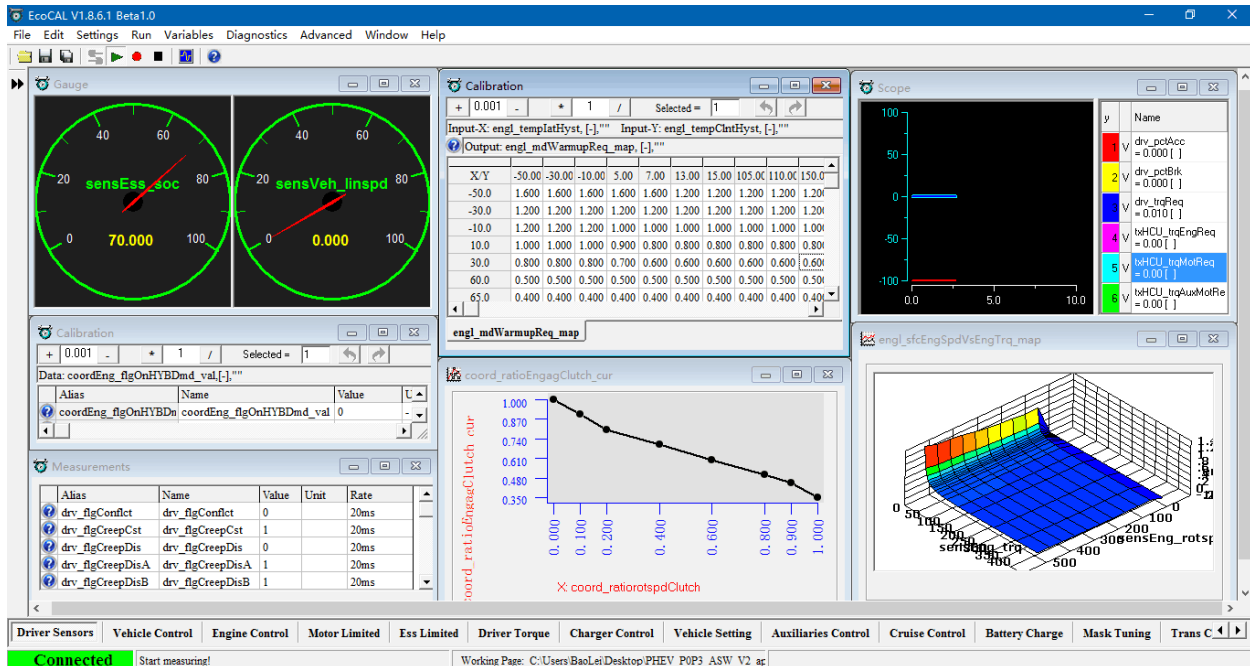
EcoCAL V1.8.6.1 Beta1.0

File Edit Settings Run Variables Diagnostics Advanced Window Help

Gauge

20 40 60 80 100 0
sensEss_soc
70.000

20 40 60 80 100 0
sensVeh_linspd
0.000

Calibration

+ 0.001 - * 1 / Selected = 1

Data: coordEng_flgOnHYBDmd_val,[-],""

| Alias | Name | Value | U |
|---|---|---|---|
| coordEng_flgOnHYBDn | coordEng_flgOnHYBDmd_val | 0 | - |

Measurements

| Alias | Name | Value | Unit | Rate |
|---|---|---|---|---|
| drv_flgConflct | drv_flgConflct | 0 | | 20ms |
| drv_flgCreepCst | drv_flgCreepCst | 1 | | 20ms |
| drv_flgCreepDis | drv_flgCreepDis | 0 | | 20ms |
| drv_flgCreepDisA | drv_flgCreepDisA | 1 | | 20ms |
| drv_flgCreepDisB | drv_flgCreepDisB | 1 | | 20ms |

Calibration

+ 0.001 - * 1 / Selected = 1

Input-X: engl_templatHyst, [-],"" Input-Y: engl_tempClntHyst, [-],""

Output: engl_mdWarmupReq_map, [-],""

| X/Y | -50.00 | -30.00 | -10.00 | 5.00 | 7.00 | 13.00 | 15.00 | 105.0( | 110.0( | 150.0 |
|---|---|---|---|---|---|---|---|---|---|---|
| -50.0 | 1.600 | 1.600 | 1.600 | 1.600 | 1.600 | 1.200 | 1.200 | 1.200 | 1.200 | 1.20( |
| -30.0 | 1.200 | 1.200 | 1.200 | 1.200 | 1.200 | 1.200 | 1.200 | 1.200 | 1.200 | 1.20( |
| -10.0 | 1.200 | 1.200 | 1.200 | 1.200 | 1.000 | 1.000 | 1.000 | 1.000 | 1.000 | 1.00( |
| 10.0 | 1.000 | 1.000 | 1.000 | 0.900 | 0.800 | 0.800 | 0.800 | 0.800 | 0.800 | 0.80( |
| 30.0 | 0.800 | 0.800 | 0.800 | 0.700 | 0.600 | 0.600 | 0.600 | 0.600 | 0.600 | 0.60( |
| 60.0 | 0.500 | 0.500 | 0.500 | 0.500 | 0.500 | 0.500 | 0.500 | 0.500 | 0.500 | 0.50( |
| 65.0 | 0.400 | 0.400 | 0.400 | 0.400 | 0.400 | 0.400 | 0.400 | 0.400 | 0.400 | 0.40( |

engl_mdWarmupReq_map

coord_ratioEngagClutch_cur

1.000 0.870 0.740 0.610 0.480 0.350
coord_ratioEngagClutch_cur
0.000 0.100 0.200 0.400 0.600 0.800 0.900 1.000
X: coord_ratiorotspdClutch

Scope

100 50 0 -50 -100
0.0 5.0 10.0

| y | | Name |
|---|---|---|
| 1 | V | drv_pctAcc = 0.000 [ ] |
| 2 | V | drv_pctBrk = 0.000 [ ] |
| 3 | V | drv_trqReq = 0.010 [ ] |
| 4 | V | txHCU_trqEngReq = 0.00 [ ] |
| 5 | V | txHCU_trqMotReq = 0.00 [ ] |
| 6 | V | txHCU_trqAuxMotRe = 0.00 [ ] |

engl_sfcEngSpdVsEngTrq_map

0 50 100 150 200 250 300 350 400 sensEng_trq
0 100 200 300 400 500 sensEng_rotsp

Driver Sensors | Vehicle Control | Engine Control | Motor Limited | Ess Limited | Driver Torque | Charger Control | Vehicle Setting | Auxiliaries Control | Cruise Control | Battery Charge | Mask Tuning | Trans C

Connected | Start measuring! | Working Page: C:\Users\BaoLei\Desktop\PHEV_P0P3_ASW_V2_ar